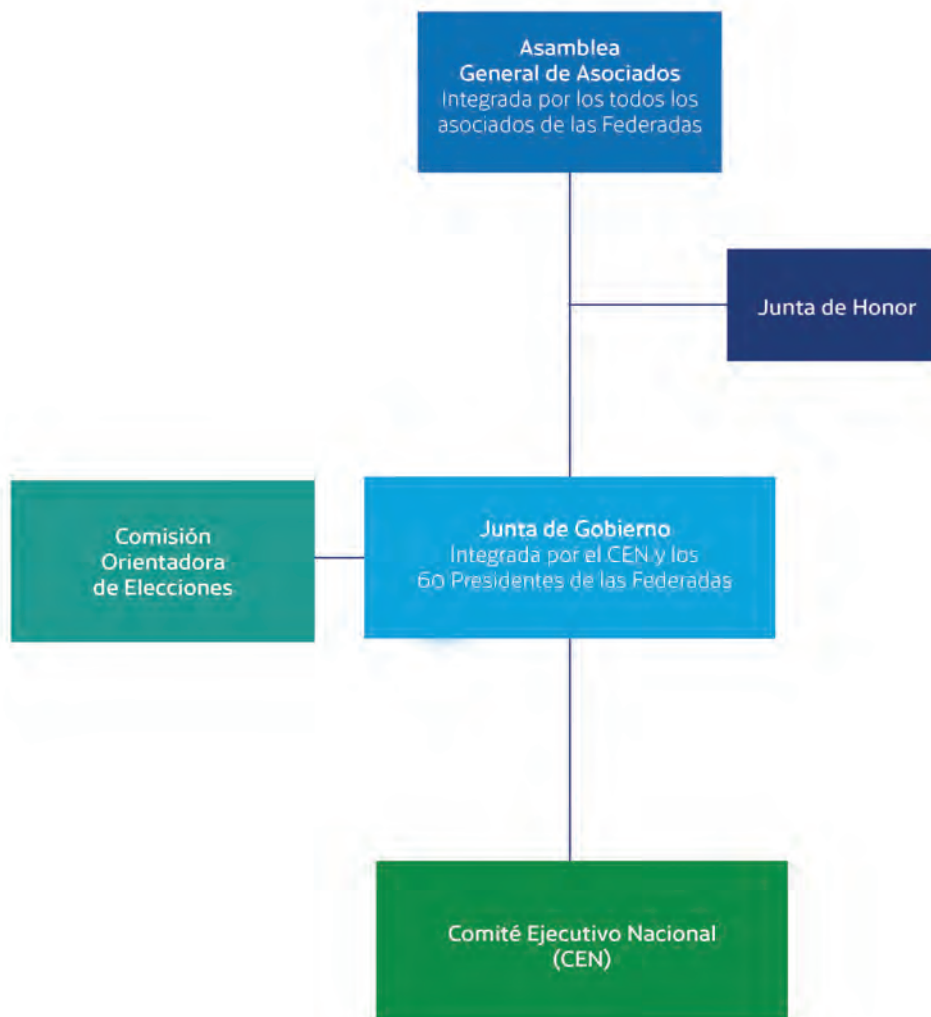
Asamblea
General de Asociados
Integrada por los todos los asociados de las Federadas

Junta de Honor

Comisión
Orientadora
de Elecciones

Junta de Gobierno
Integrada por el CEN y los 60 Presidentes de las Federadas

Comité Ejecutivo Nacional
(CEN)